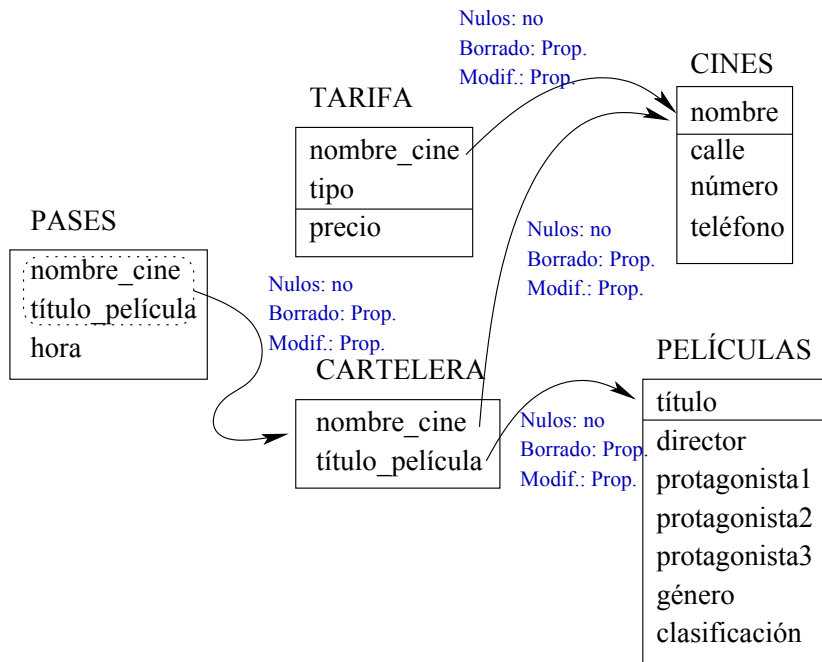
Nulos: no
Borrado: Prop.
Modif.: Prop.

CINES
nombre
calle
número
teléfono

TARIFA
nombre_cine
tipo
precio

PASES
nombre_cine
título_película
hora

Nulos: no
Borrado: Prop.
Modif.: Prop.

Nulos: no
Borrado: Prop.
Modif.: Prop.

CARTELERA
nombre_cine
título_película

Nulos: no
Borrado: Prop.
Modif.: Prop.

PELÍCULAS
título
director
protagonista1
protagonista2
protagonista3
género
clasificación